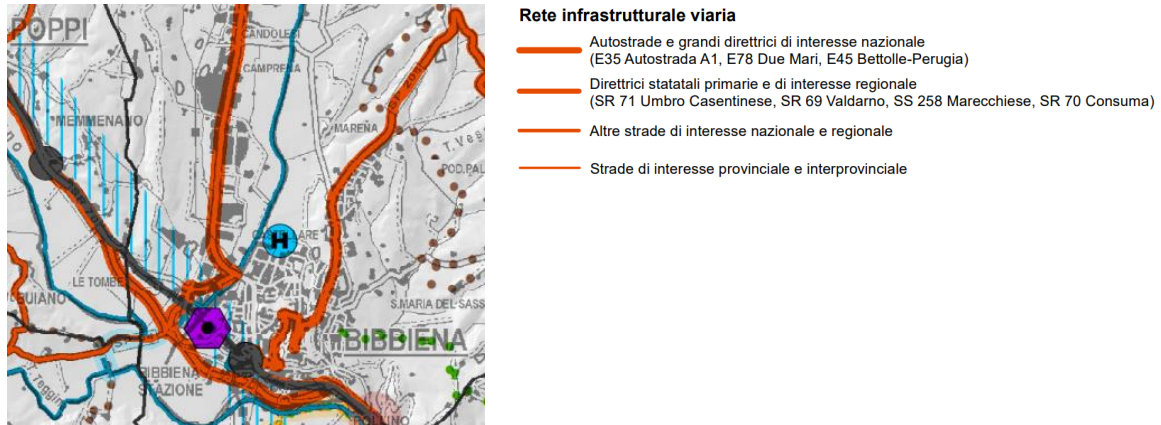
POPPI

CANDOLESI

CAMPREMA

MEMMENANO

MARENA

T.Ves

POD.PAL

H

LE TOMBE

GUIANO

S.MARIA DEL SASS

BIBBIENA

BIBBIENA STAZIONE

Rete infrastrutturale viaria

Autostrade e grandi direttrici di interesse nazionale (E35 Autostrada A1, E78 Due Mari, E45 Bettolle-Perugia)

Direttrici statatali primarie e di interesse regionale (SR 71 Umbro Casentinese, SR 69 Valdarno, SS 258 Marecchiese, SR 70 Consuma)

Altre strade di interesse nazionale e regionale

Strade di interesse provinciale e interprovinciale